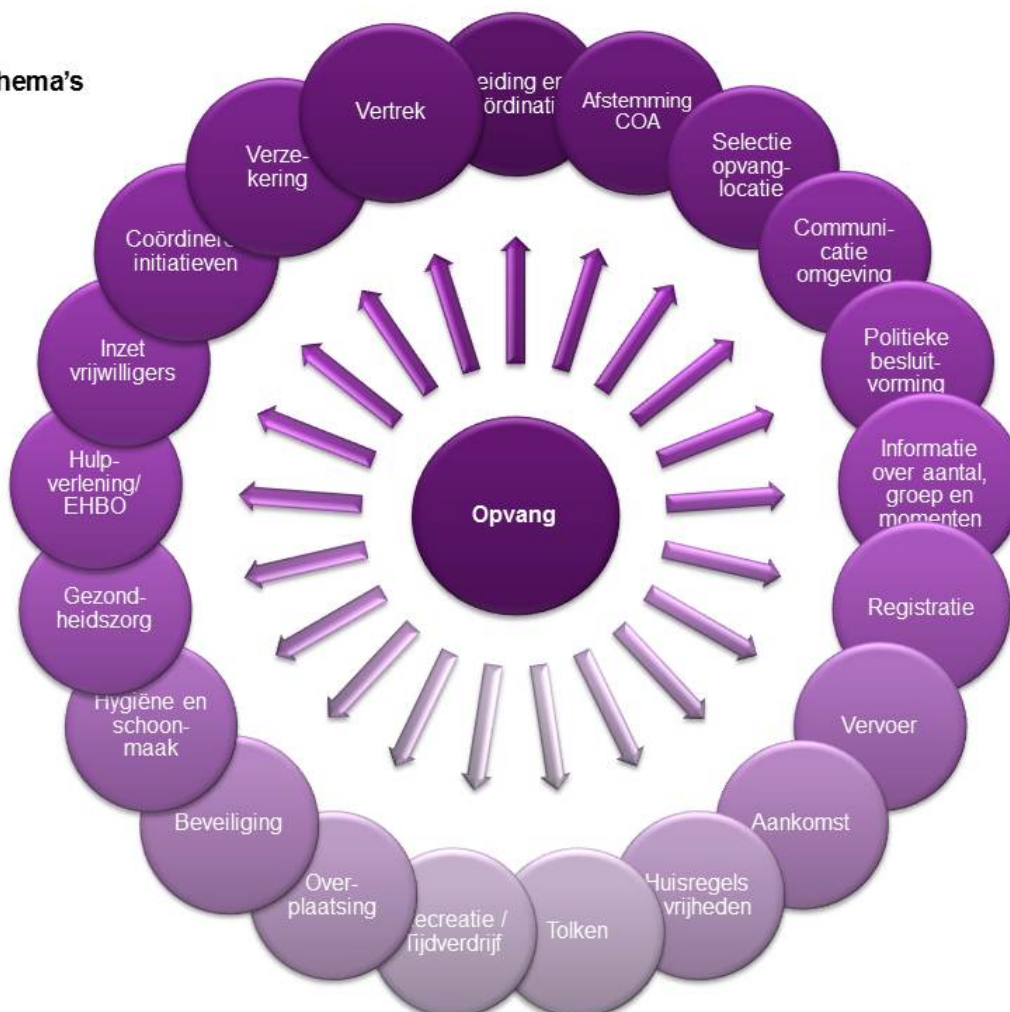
hema's

Opvang

eiding en ördinati

Afstemming COA

Selectie opvanglocatie

Communicatie omgeving

Politieke besluitvorming

Informatie over aantal, groep en momenten

Registratie

Vervoer

Aankomst

Huisregels vrijheden

Tolken

ecreatie / Tijdverdrijf

Overplaatsing

Beveiliging

Hygiëne en schoonmaak

Gezondheidszorg

Hulpverlening/ EHBO

Inzet vrijwilligers

Coördinere initiatieven

Verzekering

Vertrek